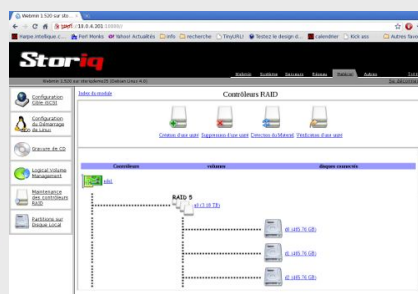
Webmin 1.520 sur sto...
https://10.0.4.201:10000/
Haipe.intellique.c... Perl Monks Yahoo! Actualités Info recherche TinyURL! Testez le design d... calendrier Kick ass Autres favoris

Storiq

Webmin 1.520 sur storiqdemo75 (Debian Linux 4.0)

Configuration Cible iSCSI
Configuration du Démarrage de Linux
Graveur de CD
Logical Volume Management
Maintenance des contrôleurs RAID
Partitions sur Disque Local

Index du module
Contrôleurs RAID

Création d'une unité Suppression d'une unité Détection du Matériel Vérification d'une unité

| Contrôleurs | volumes | disques connectés |
|---|---|---|

ahci
RAID 5
a0 (1.03 TB)
d0 (465.76 GB)
d1 (465.76 GB)
d2 (465.76 GB)